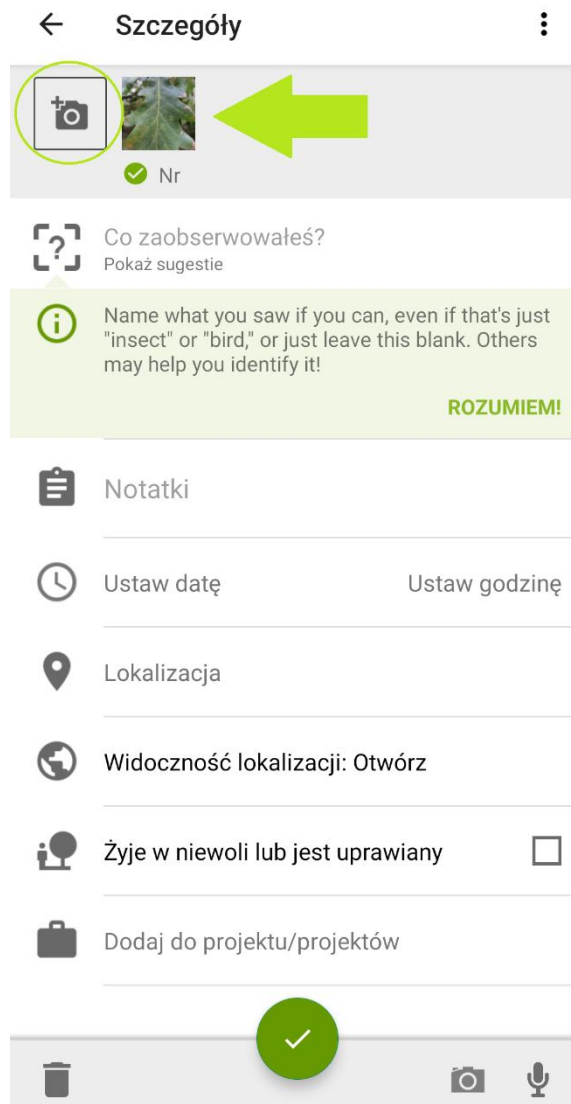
Szczegóły

Nr

Co zaobserwowałeś?
Pokaż sugestie

Name what you saw if you can, even if that's just "insect" or "bird," or just leave this blank. Others may help you identify it!

ROZUMIEM!

Notatki

Ustaw datę

Ustaw godzinę

Lokalizacja

Widoczność lokalizacji: Otwórz

Żyje w niewoli lub jest uprawiany

Dodaj do projektu/projektów